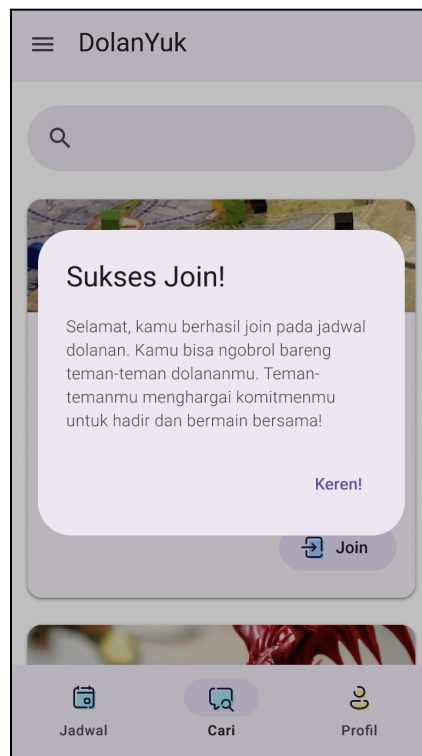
DolanYuk

Sukses Join!

Selamat, kamu berhasil join pada jadwal dolanan. Kamu bisa ngobrol bareng teman-teman dolananmu. Teman-temanmu menghargai komitmenmu untuk hadir dan bermain bersama!

Keren!

Join

Jadwal
Cari
Profil